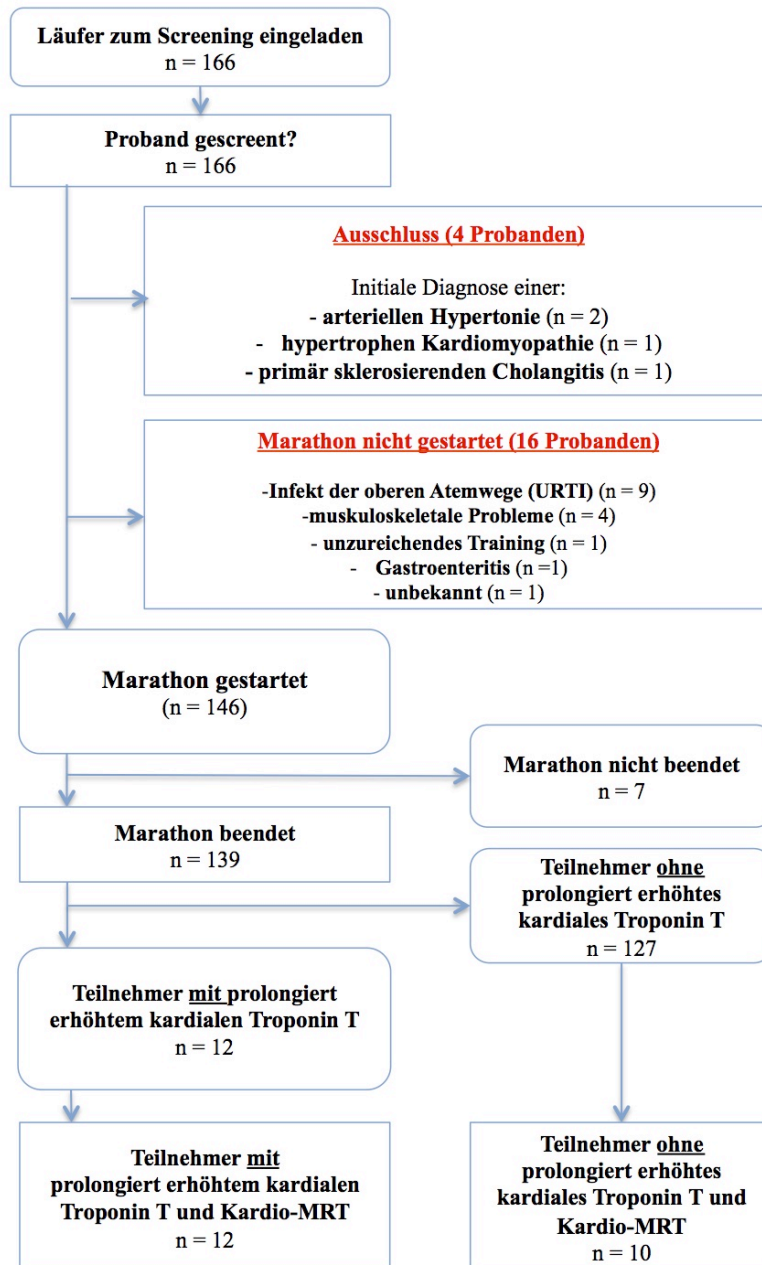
Läufer zum Screening eingeladen
n = 166

Proband gescreent?
n = 166

Ausschluss (4 Probanden)

Initiale Diagnose einer:
- arteriellen Hypertonie (n = 2)
- hypertrophen Kardiomyopathie (n = 1)
- primär sklerosierenden Cholangitis (n = 1)

Marathon nicht gestartet (16 Probanden)

-Infekt der oberen Atemwege (URTI) (n = 9)
-muskuloskeletale Probleme (n = 4)
- unzureichendes Training (n = 1)
- Gastroenteritis (n =1)
- unbekannt (n = 1)

Marathon gestartet
(n = 146)

Marathon nicht beendet
n = 7

Marathon beendet
n = 139

Teilnehmer ohne prolongiert erhöhtes kardiales Troponin T
n = 127

Teilnehmer mit prolongiert erhöhtem kardialen Troponin T
n = 12

Teilnehmer mit prolongiert erhöhtem kardialen Troponin T und Kardio-MRT
n = 12

Teilnehmer ohne prolongiert erhöhtes kardiales Troponin T und Kardio-MRT
n = 10